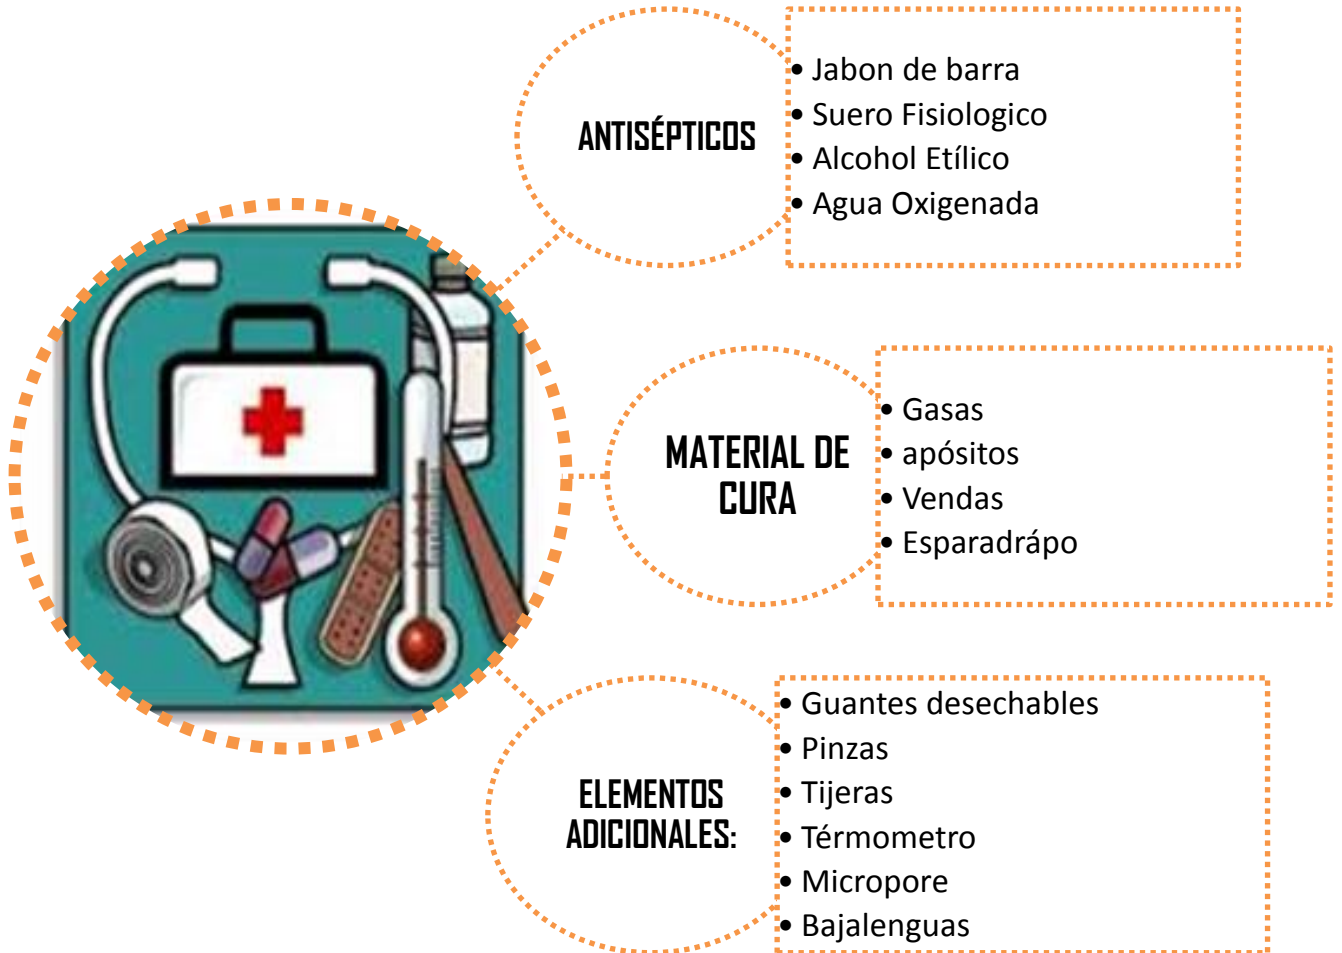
ANTISÉPTICOS

• Jabon de barra
• Suero Fisiologico
• Alcohol Etílico
• Agua Oxigenada

MATERIAL DE CURA

• Gasas
• apósitos
• Vendas
• Esparadrápo

ELEMENTOS ADICIONALES:

• Guantes desechables
• Pinzas
• Tijeras
• Térmometro
• Micropore
• Bajalenguas